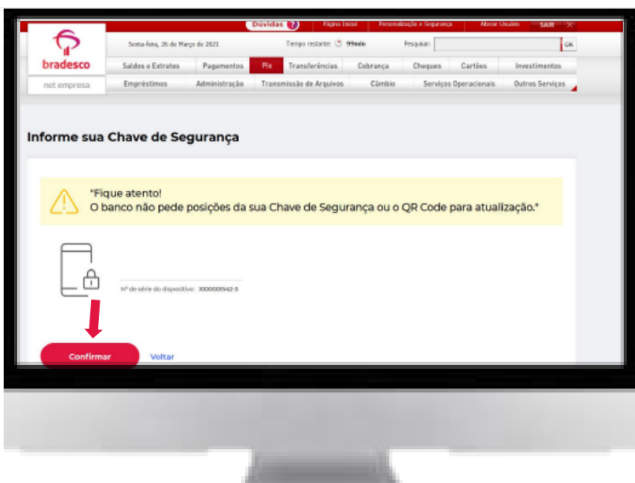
Dúvidas ? Página Inicial Personalização e Segurança Alterar Usuário SAIR

bradesco

net empresa

Sexta-feira, 26 de Março de 2021 Tempo restante 9min Pesquisar: OK

Saldos e Extratos Pagamentos Pix Transferências Cobrança Cheques Cartões Investimentos

Empréstimos Administração Transmissão de Arquivos Câmbio Serviços Operacionais Outros Serviços

Informe sua Chave de Segurança

"Fique atento!
O banco não pede posições da sua Chave de Segurança ou o QR Code para atualização."

Nº de série do dispositivo: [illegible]

Confirmar Voltar